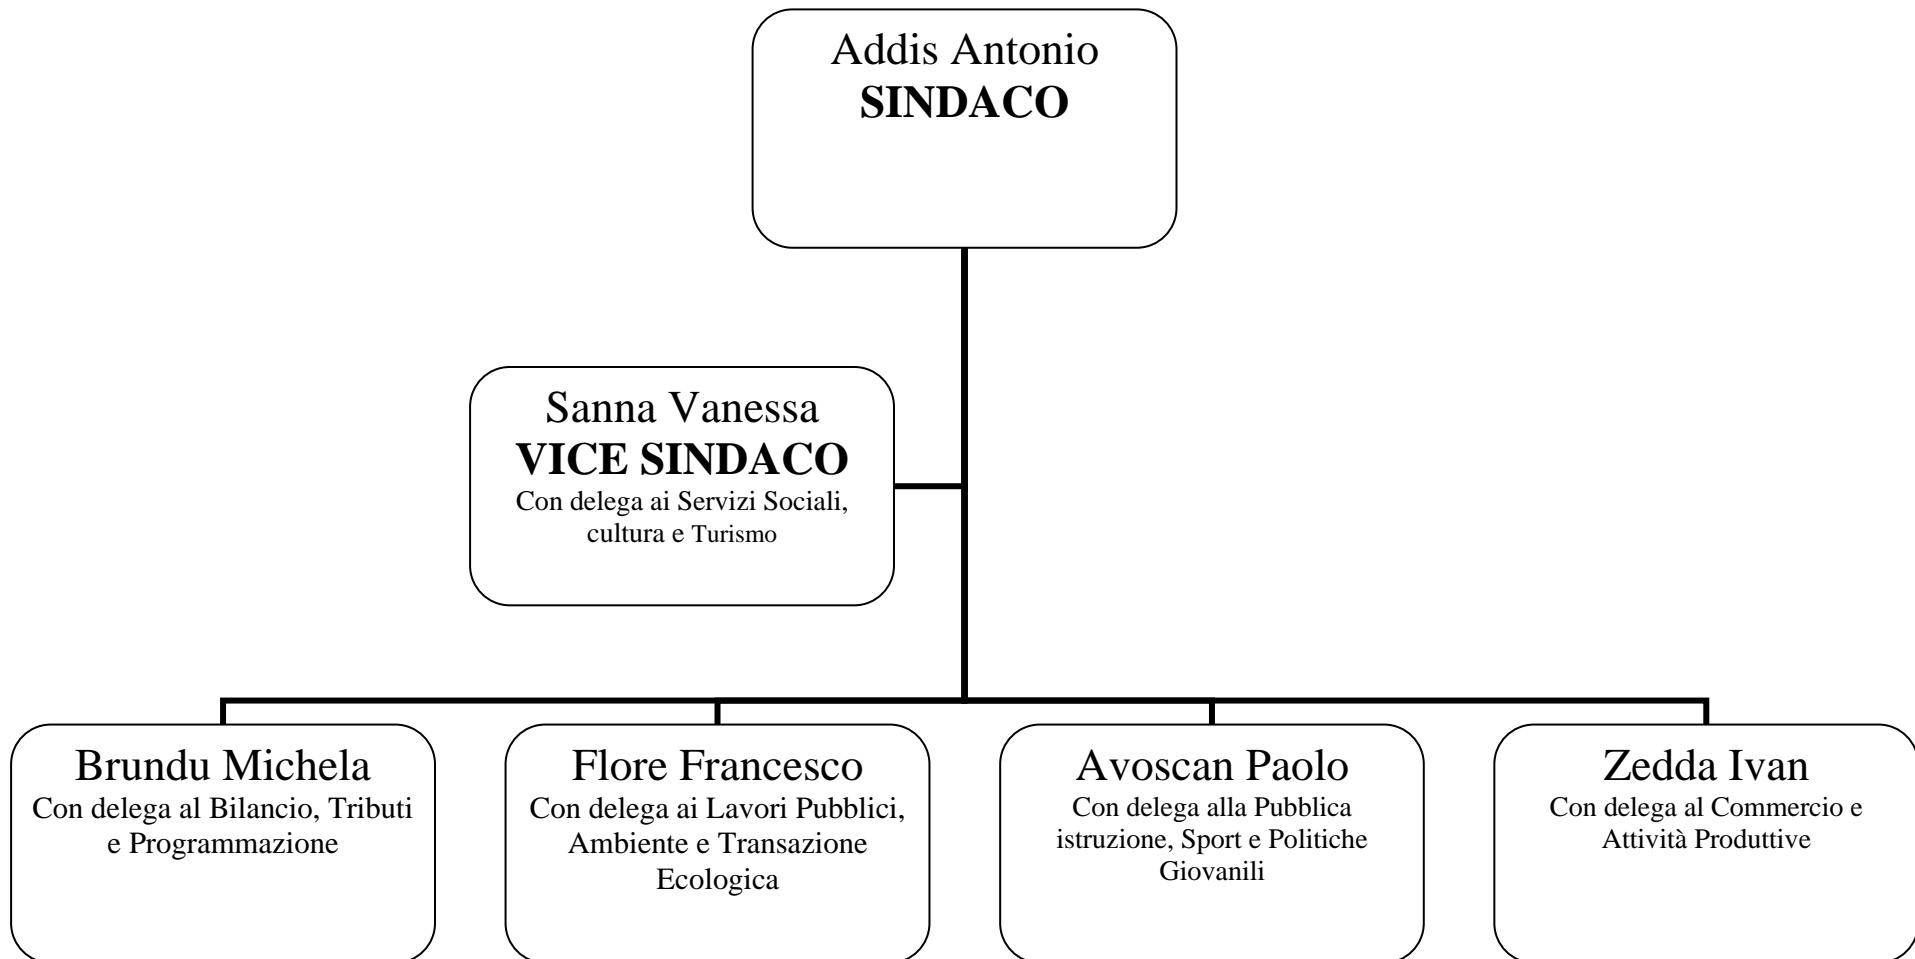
Addis Antonio
**SINDACO**

Sanna Vanessa
**VICE SINDACO**
Con delega ai Servizi Sociali, cultura e Turismo

Brundu Michela
Con delega al Bilancio, Tributi e Programmazione

Flore Francesco
Con delega ai Lavori Pubblici, Ambiente e Transazione Ecologica

Avoscan Paolo
Con delega alla Pubblica istruzione, Sport e Politiche Giovanili

Zedda Ivan
Con delega al Commercio e Attività Produttive